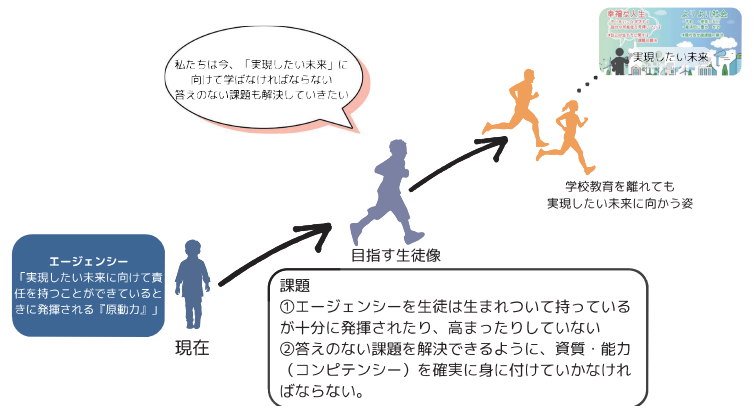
私たちは今、「実現したい未来」に向けて学ばなければならない答えのない課題も解決していきたい

幸福な人生
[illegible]

実現したい未来

学校教育を離れても実現したい未来に向かう姿

目指す生徒像

エージェンシー
「実現したい未来に向けて責任を持つことができているときに発揮される『原動力』」

現在

課題
①エージェンシーを生徒は生まれついて持っているが十分に発揮されたり、高まったりしていない
②答えのない課題を解決できるように、資質・能力（コンピテンシー）を確実に身に付けていかなければならない。